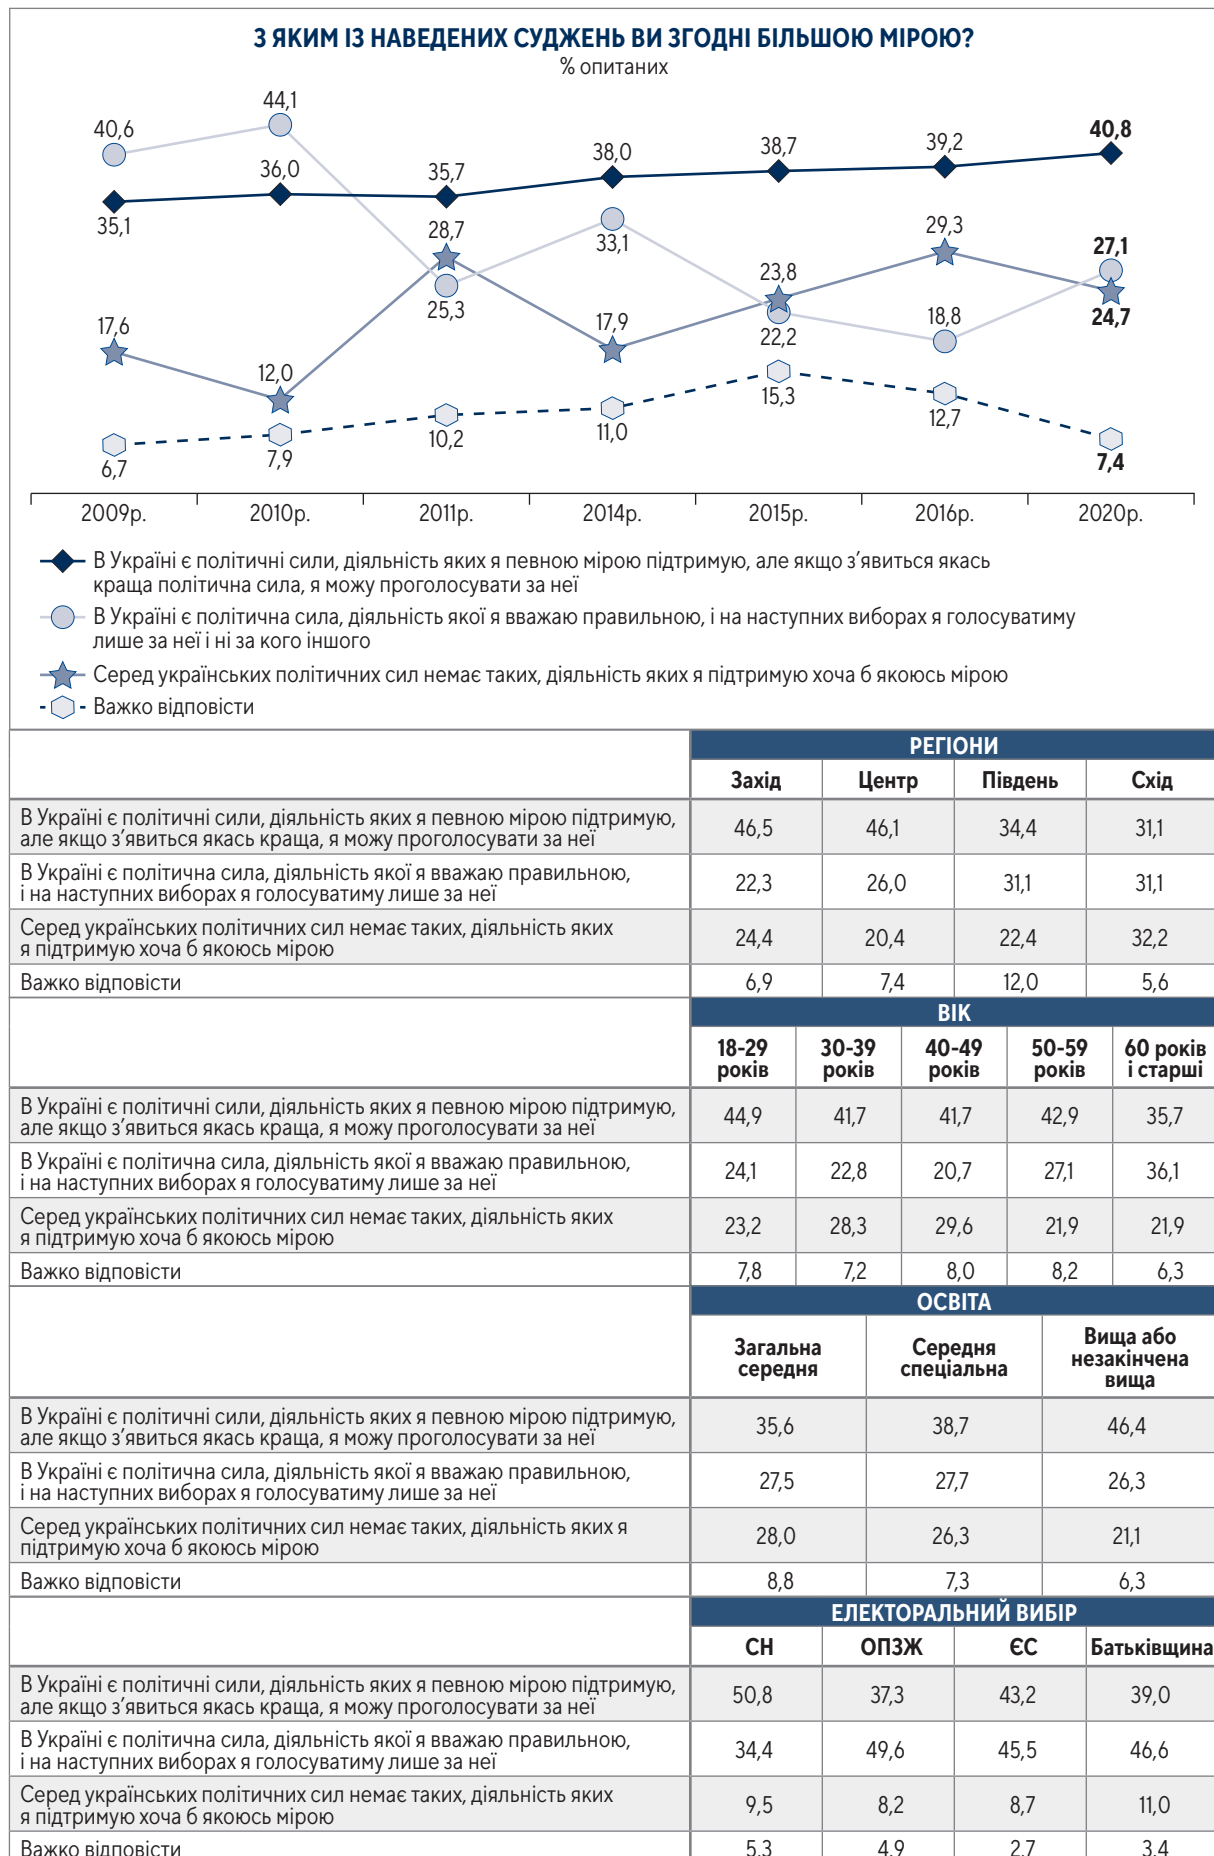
З ЯКИМ ІЗ НАВЕДЕНИХ СУДЖЕНЬ ВИ ЗГОДНІ БІЛЬШОЮ МІРОЮ?
% опитаних

40,6 44,1 35,1 36,0 35,7 38,0 38,7 39,2 40,8
28,7 25,3 33,1 29,3 27,1 24,7
17,6 12,0 17,9 23,8 22,2 18,8
6,7 7,9 10,2 11,0 15,3 12,7 7,4

2009р. 2010р. 2011р. 2014р. 2015р. 2016р. 2020р.

В Україні є політичні сили, діяльність яких я певною мірою підтримую, але якщо з'явиться якась краща політична сила, я можу проголосувати за неї
В Україні є політична сила, діяльність якої я вважаю правильною, і на наступних виборах я голосуватиму лише за неї і ні за кого іншого
Серед українських політичних сил немає таких, діяльність яких я підтримую хоча б якоюсь мірою
Важко відповісти

| | РЕГІОНИ | | | |
|---|---|---|---|---|
| | Захід | Центр | Південь | Схід |
| В Україні є політичні сили, діяльність яких я певною мірою підтримую, але якщо з'явиться якась краща, я можу проголосувати за неї | 46,5 | 46,1 | 34,4 | 31,1 |
| В Україні є політична сила, діяльність якої я вважаю правильною, і на наступних виборах я голосуватиму лише за неї | 22,3 | 26,0 | 31,1 | 31,1 |
| Серед українських політичних сил немає таких, діяльність яких я підтримую хоча б якоюсь мірою | 24,4 | 20,4 | 22,4 | 32,2 |
| Важко відповісти | 6,9 | 7,4 | 12,0 | 5,6 |

| | ВІК | | | | |
|---|---|---|---|---|---|
| | 18-29 років | 30-39 років | 40-49 років | 50-59 років | 60 років і старші |
| В Україні є політичні сили, діяльність яких я певною мірою підтримую, але якщо з'явиться якась краща, я можу проголосувати за неї | 44,9 | 41,7 | 41,7 | 42,9 | 35,7 |
| В Україні є політична сила, діяльність якої я вважаю правильною, і на наступних виборах я голосуватиму лише за неї | 24,1 | 22,8 | 20,7 | 27,1 | 36,1 |
| Серед українських політичних сил немає таких, діяльність яких я підтримую хоча б якоюсь мірою | 23,2 | 28,3 | 29,6 | 21,9 | 21,9 |
| Важко відповісти | 7,8 | 7,2 | 8,0 | 8,2 | 6,3 |

| | ОСВІТА | | |
|---|---|---|---|
| | Загальна середня | Середня спеціальна | Вища або незакінчена вища |
| В Україні є політичні сили, діяльність яких я певною мірою підтримую, але якщо з'явиться якась краща, я можу проголосувати за неї | 35,6 | 38,7 | 46,4 |
| В Україні є політична сила, діяльність якої я вважаю правильною, і на наступних виборах я голосуватиму лише за неї | 27,5 | 27,7 | 26,3 |
| Серед українських політичних сил немає таких, діяльність яких я підтримую хоча б якоюсь мірою | 28,0 | 26,3 | 21,1 |
| Важко відповісти | 8,8 | 7,3 | 6,3 |

| | ЕЛЕКТОРАЛЬНИЙ ВИБІР | | | |
|---|---|---|---|---|
| | СН | ОПЗЖ | ЄС | Батьківщина |
| В Україні є політичні сили, діяльність яких я певною мірою підтримую, але якщо з'явиться якась краща, я можу проголосувати за неї | 50,8 | 37,3 | 43,2 | 39,0 |
| В Україні є політична сила, діяльність якої я вважаю правильною, і на наступних виборах я голосуватиму лише за неї | 34,4 | 49,6 | 45,5 | 46,6 |
| Серед українських політичних сил немає таких, діяльність яких я підтримую хоча б якоюсь мірою | 9,5 | 8,2 | 8,7 | 11,0 |
| Важко відповісти | 5,3 | 4,9 | 2,7 | 3,4 |